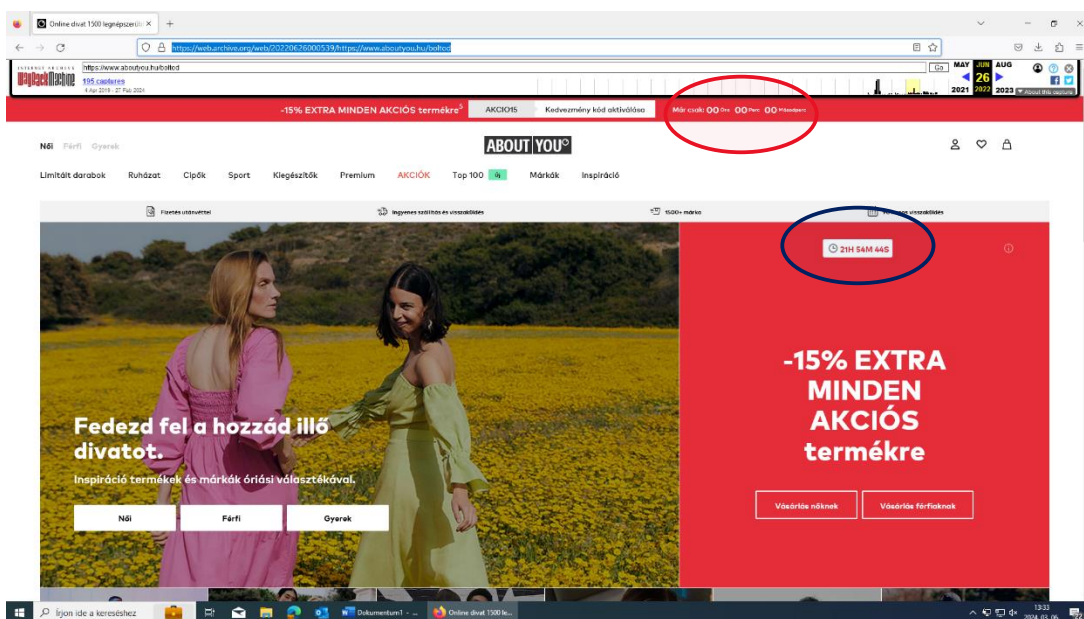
Online divat 1500 legnépszerű ×

https://web.archive.org/web/20220626000539/https://www.aboutyou.hu/bolt

INTERNET ARCHIVE WayBackMachine
https://www.aboutyou.hu/boltod
Go
195 captures
4 Apr 2018 - 27 Feb 2024
MAY JUN AUG
26
2021 2022 2023
About this capture

-15% EXTRA MINDEN AKCIÓS termékre⁵ AKCIO15 Kedvezmény kód aktiválása Már csak: 00 Óra 00 Perc 00 Másodperc

Női Férfi Gyerek

ABOUT YOU

Limitált darabok Ruházat Cipők Sport Kiegészítők Premium AKCIÓK Top 100 Márkák Inspiráció

Fizetés utánvéttel Ingyenes szállítás és visszaküldés 1500+ márka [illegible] visszaküldés

21H 54M 44S

Fedezd fel a hozzád illő divatot.

Inspiráció termékek és márkák óriási választékával.

Női Férfi Gyerek

-15% EXTRA MINDEN AKCIÓS termékre

Vásárlás nőknek Vásárlás férfiaknak

Írjon ide a kereséshez
Dokumentum1 - ...
Online divat 1500 le...
13:33
2024. 03. 06.